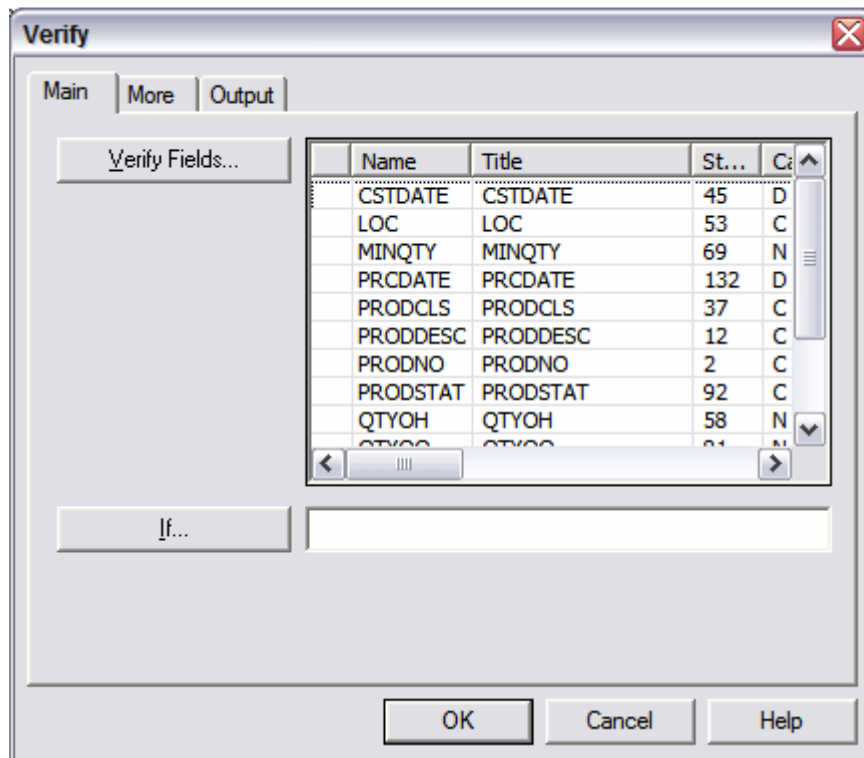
Verify

Main | More | Output

Verify Fields...

| | Name | Title | St... | Ca |
|---|---|---|---|---|
| | CSTDATE | CSTDATE | 45 | D |
| | LOC | LOC | 53 | C |
| | MINQTY | MINQTY | 69 | N |
| | PRCDATE | PRCDATE | 132 | D |
| | PRODCLS | PRODCLS | 37 | C |
| | PRODDESC | PRODDESC | 12 | C |
| | PRODNO | PRODNO | 2 | C |
| | PRODSTAT | PRODSTAT | 92 | C |
| | QTYOH | QTYOH | 58 | N |
| | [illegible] | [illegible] | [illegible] | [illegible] |

If...

OK | Cancel | Help